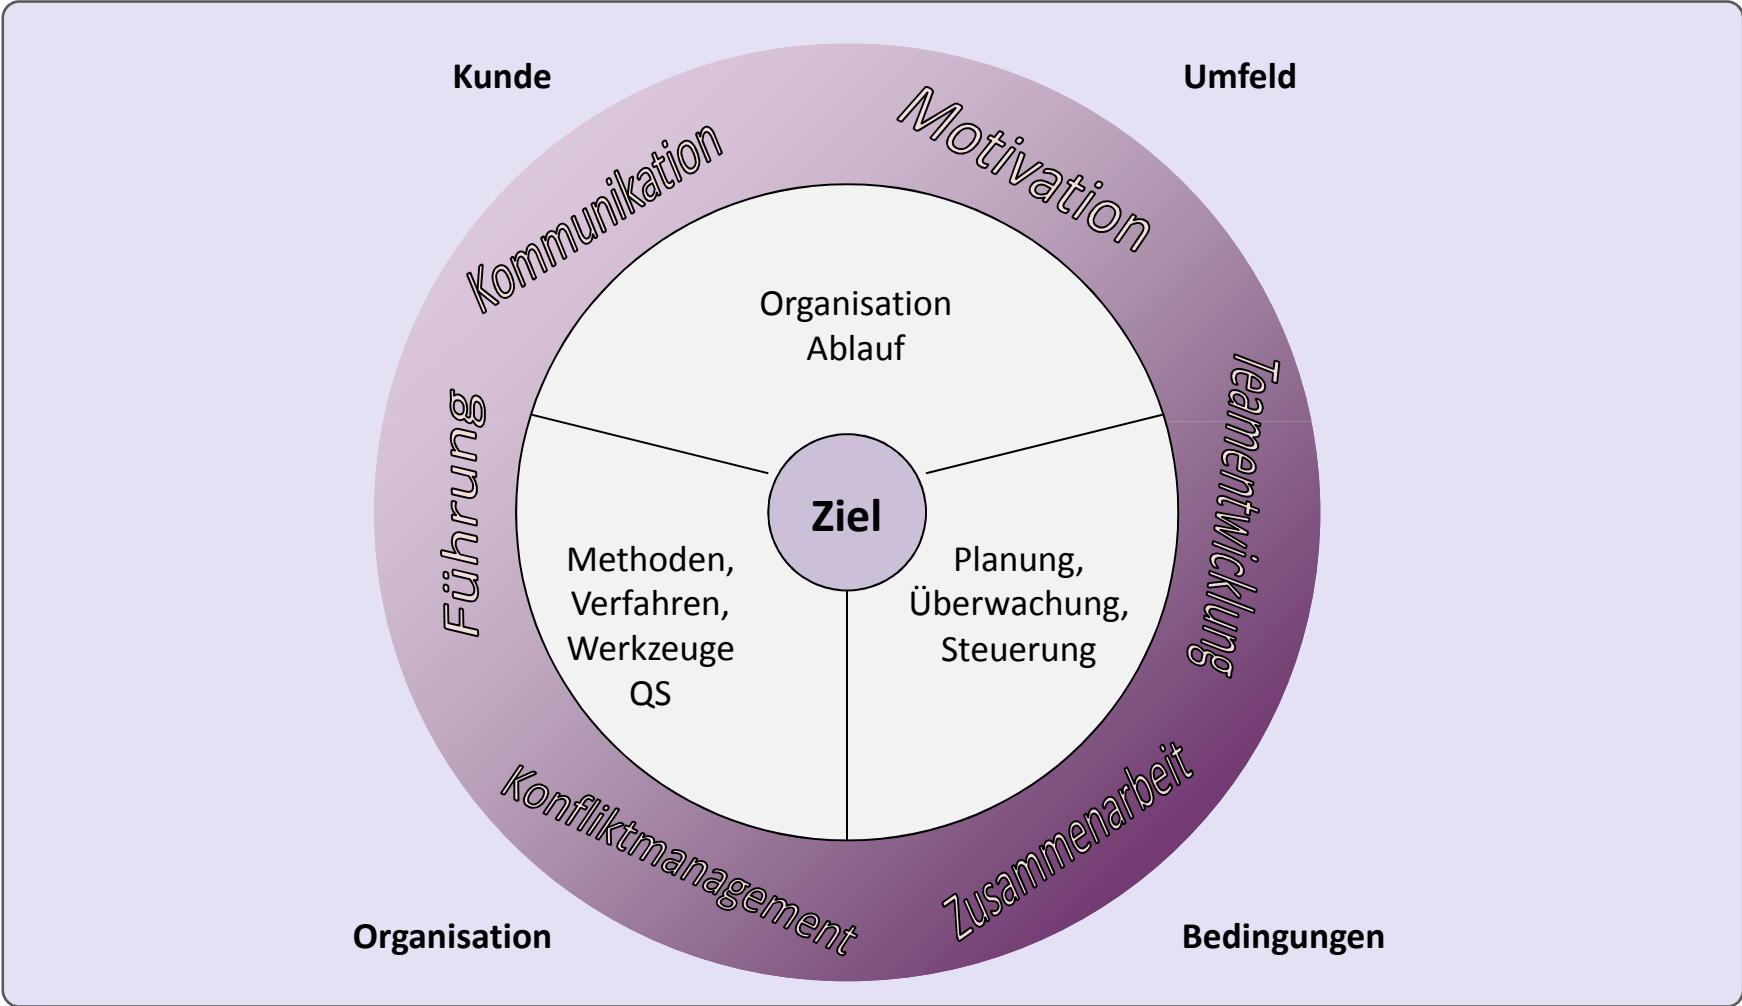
Kunde

Umfeld

Kommunikation

Motivation

Teamentwicklung

Zusammenarbeit

Konfliktmanagement

Führung

Organisation
Ablauf

Ziel

Methoden,
Verfahren,
Werkzeuge
QS

Planung,
Überwachung,
Steuerung

Organisation

Bedingungen